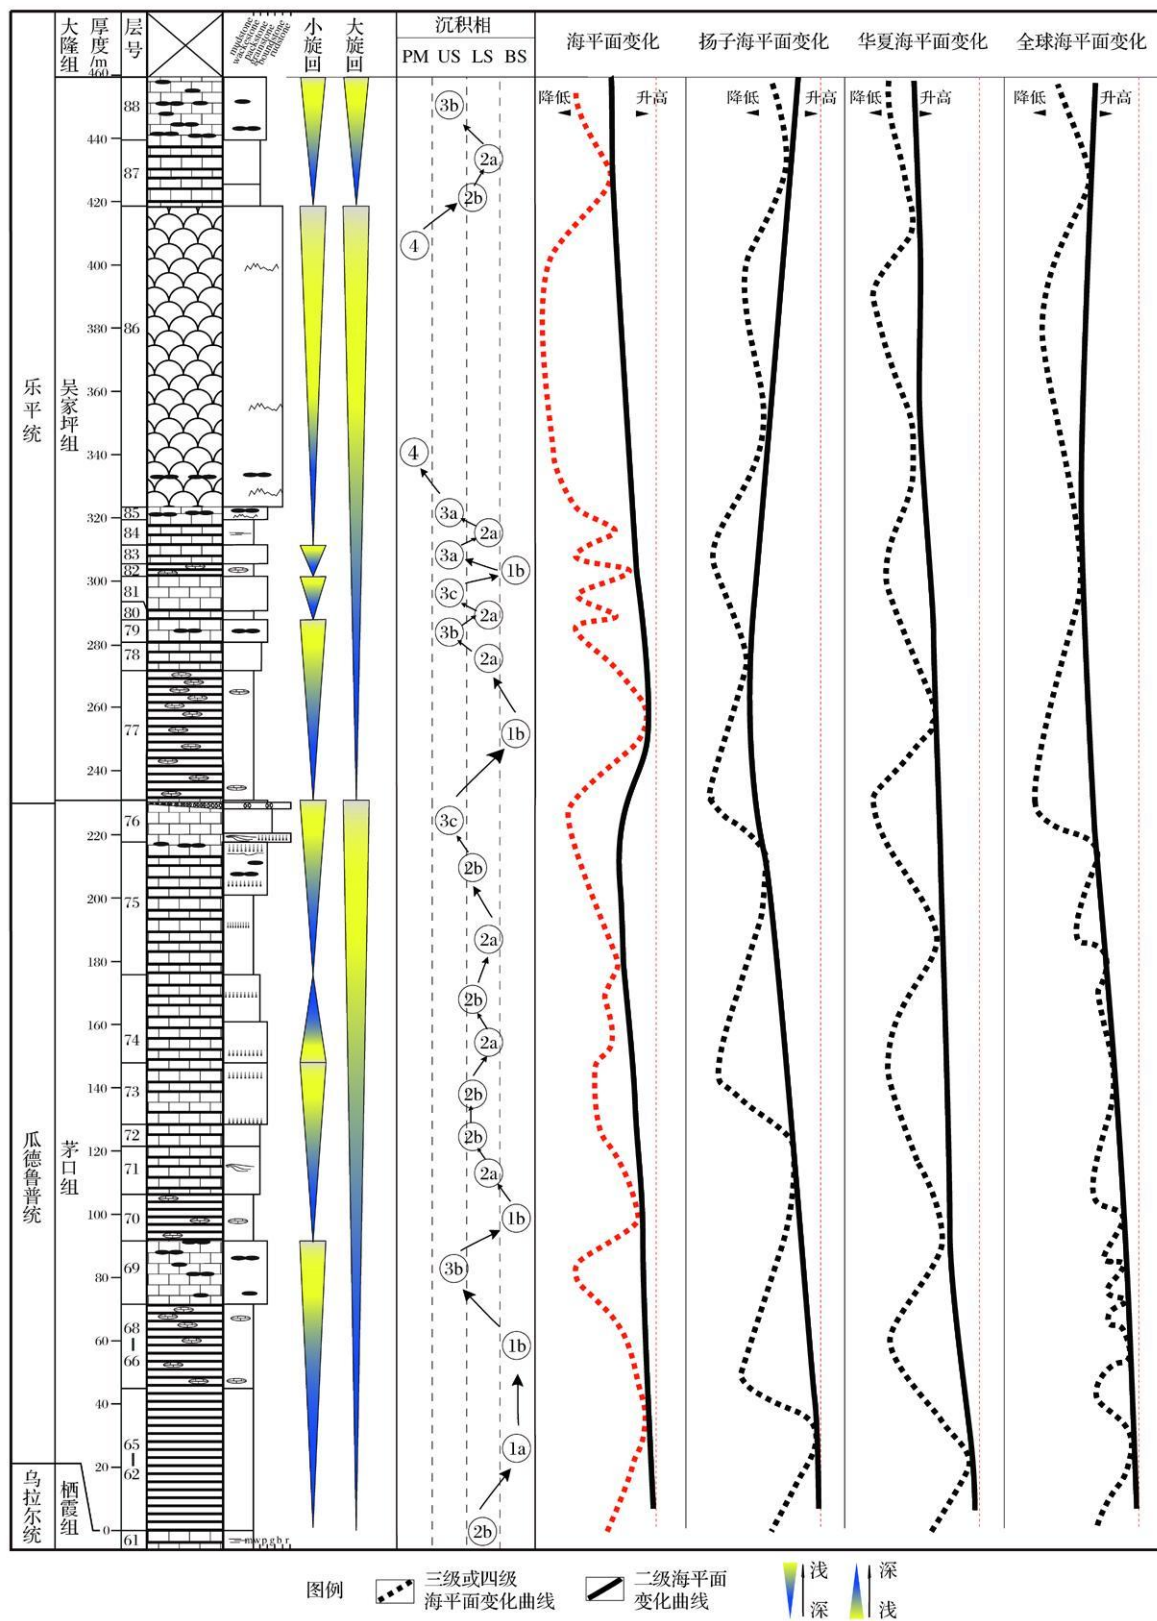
| 大隆组 | 厚度/m | 层号 | | mudstone wackestone packstone grainstone boundstone | 小旋回 | 大旋回 | 沉积相 PM US LS BS | 海平面变化 | 扬子海平面变化 | 华夏海平面变化 | 全球海平面变化 |
|---|---|---|---|---|---|---|---|---|---|---|---|

460 88 440 87 420 400 380 86 360 340 320 85 84 83 82 300 81 80 79 280 78 260 77 240 76 220 200 75 180 160 74 140 73 72 120 71 100 70 69 80 68 60 66 40 65 20 62 0 61

乐平统 吴家坪组

瓜德鲁普统 茅口组

乌拉尔统 栖霞组

3b 2a 2b 4 4 3a 2a 3a 1b 3c 2a 3b 2a 1b 3c 2b 2a 2b 2a 2b 2b 2a 1b 3b 1b 1a 2b

降低 升高 降低 升高 降低 升高 降低 升高

m w p g b r

图例 三级或四级海平面变化曲线 二级海平面变化曲线 浅 深 深 浅